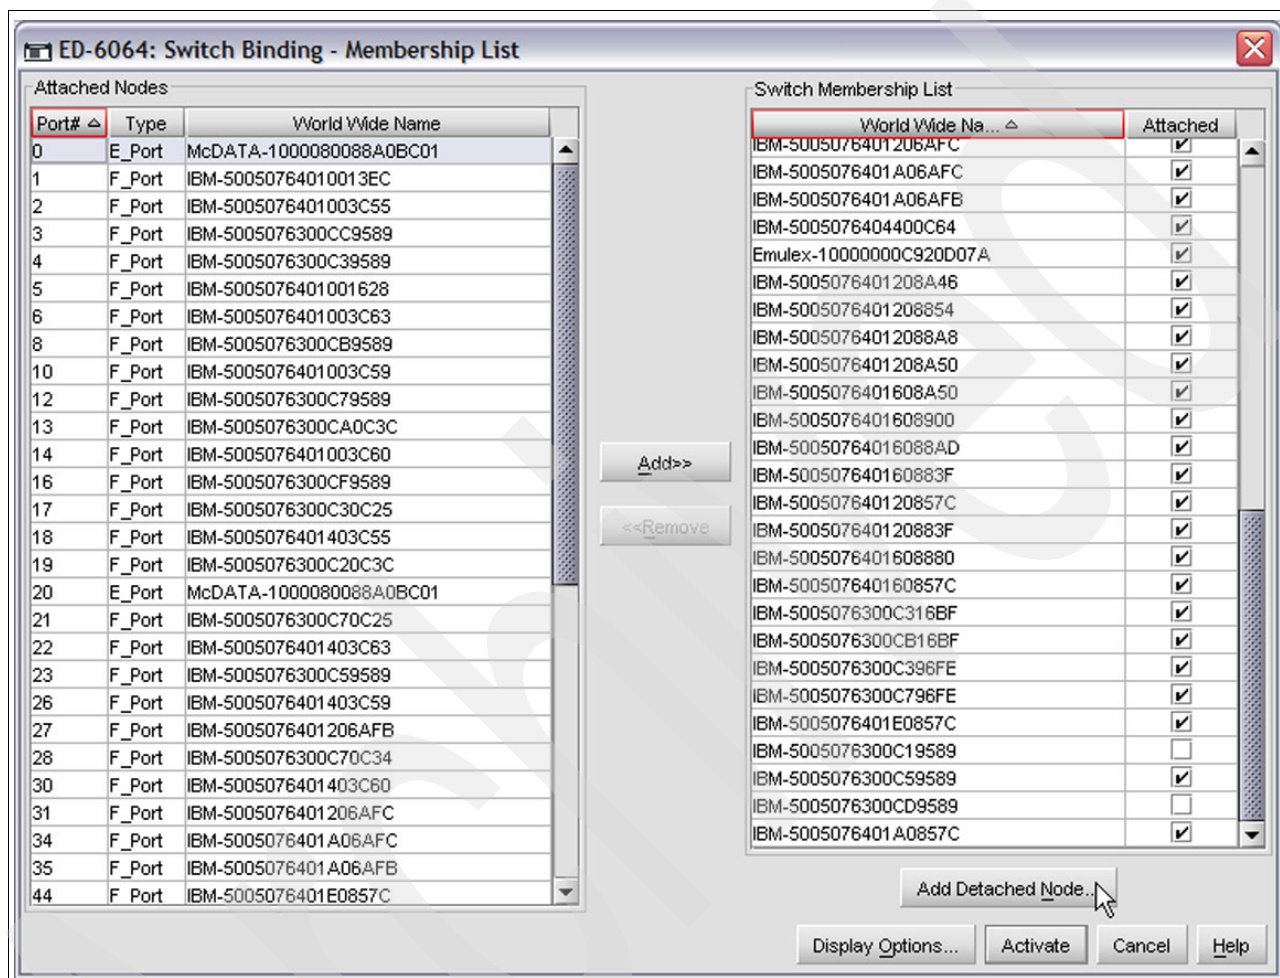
ED-6064: Switch Binding - Membership List

Attached Nodes

| Port# | Type | World Wide Name |
|---|---|---|
| 0 | E_Port | McDATA-1000080088A0BC01 |
| 1 | F_Port | IBM-50050764010013EC |
| 2 | F_Port | IBM-5005076401003C55 |
| 3 | F_Port | IBM-5005076300CC9589 |
| 4 | F_Port | IBM-5005076300C39589 |
| 5 | F_Port | IBM-5005076401001628 |
| 6 | F_Port | IBM-5005076401003C63 |
| 8 | F_Port | IBM-5005076300CB9589 |
| 10 | F_Port | IBM-5005076401003C59 |
| 12 | F_Port | IBM-5005076300C79589 |
| 13 | F_Port | IBM-5005076300CA0C3C |
| 14 | F_Port | IBM-5005076401003C60 |
| 16 | F_Port | IBM-5005076300CF9589 |
| 17 | F_Port | IBM-5005076300C30C25 |
| 18 | F_Port | IBM-5005076401403C55 |
| 19 | F_Port | IBM-5005076300C20C3C |
| 20 | E_Port | McDATA-1000080088A0BC01 |
| 21 | F_Port | IBM-5005076300C70C25 |
| 22 | F_Port | IBM-5005076401403C63 |
| 23 | F_Port | IBM-5005076300C59589 |
| 26 | F_Port | IBM-5005076401403C59 |
| 27 | F_Port | IBM-5005076401206AFB |
| 28 | F_Port | IBM-5005076300C70C34 |
| 30 | F_Port | IBM-5005076401403C60 |
| 31 | F_Port | IBM-5005076401206AFC |
| 34 | F_Port | IBM-5005076401A06AFC |
| 35 | F_Port | IBM-5005076401A06AFB |
| 44 | F_Port | IBM-5005076401E0857C |

Add>>

<<Remove

Switch Membership List

| World Wide Na... | Attached |
|---|---|
| IBM-5005076401206AFC | ✔ |
| IBM-5005076401A06AFC | ✔ |
| IBM-5005076401A06AFB | ✔ |
| IBM-5005076404400C64 | ✔ |
| Emulex-10000000C920D07A | ✔ |
| IBM-5005076401208A46 | ✔ |
| IBM-5005076401208854 | ✔ |
| IBM-50050764012088A8 | ✔ |
| IBM-5005076401208A50 | ✔ |
| IBM-5005076401608A50 | ✔ |
| IBM-5005076401608900 | ✔ |
| IBM-50050764016088AD | ✔ |
| IBM-500507640160883F | ✔ |
| IBM-500507640120857C | ✔ |
| IBM-500507640120883F | ✔ |
| IBM-5005076401608880 | ✔ |
| IBM-500507640160857C | ✔ |
| IBM-5005076300C316BF | ✔ |
| IBM-5005076300CB16BF | ✔ |
| IBM-5005076300C396FE | ✔ |
| IBM-5005076300C796FE | ✔ |
| IBM-5005076401E0857C | ✔ |
| IBM-5005076300C19589 | |
| IBM-5005076300C59589 | ✔ |
| IBM-5005076300CD9589 | |
| IBM-5005076401A0857C | ✔ |

Add Detached Node...

Display Options... Activate Cancel Help